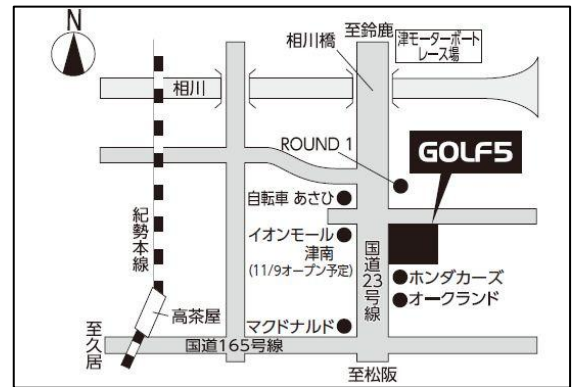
N

至鈴鹿

相川橋

津モーターボート レース場

相川

ROUND 1

GOLF5

自転車 あさひ

イオンモール 津南 (11/9オープン予定)

紀勢本線

国道23号線

ホンダカーズ

オークランド

高茶屋

至久居

マクドナルド

国道165号線

至松阪